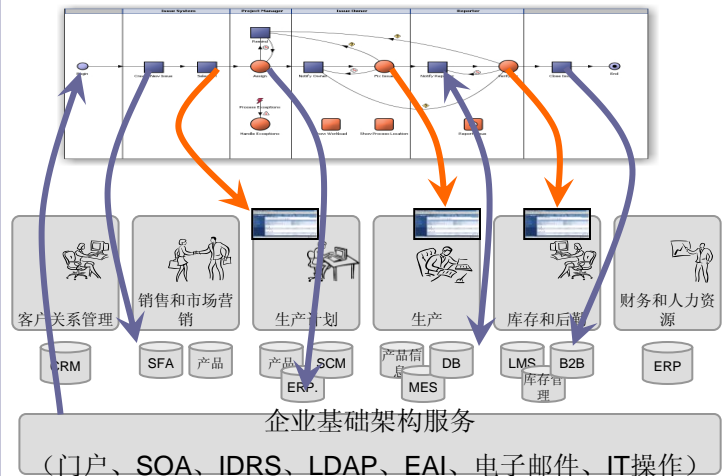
Issue System
Project Manager
Issue Owner
Reporter
Begin
Create New Issue
Select
Assign
Notify Owner
Fix Issue
Notify Reporter
Verify
Close Issue
End
Process Exceptions
Handle Exceptions
Show Workload
Show Process Location
Reported Issue

客户关系管理
销售和市场营销
生产计划
生产
库存和后勤
财务和人力资源

CRM
SFA
产品
产品
SCM
ERP.
产品信息
DB
MES
LMS
B2B
库存管理
ERP

企业基础架构服务
（门户、SOA、IDRS、LDAP、EAI、电子邮件、IT操作）